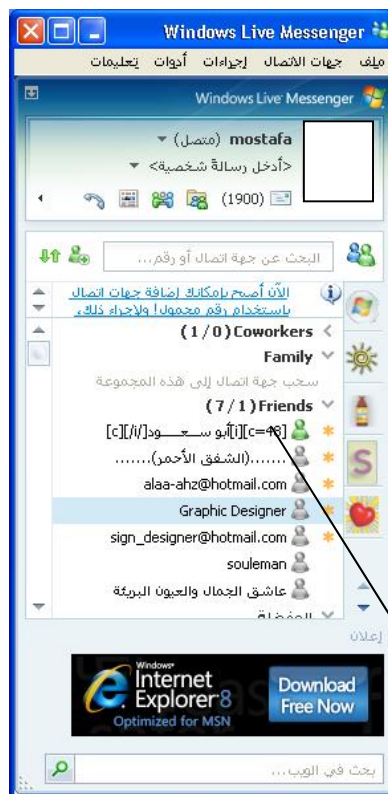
Windows Live Messenger

ملف جهات الاتصال إجراءات أدوات تعليمات

Windows Live Messenger

mostafa (متصل)

<أدخل رسالة شخصية>

(1900)

البحث عن جهة اتصال أو رقم...

الآن أصبح بإمكانك إضافة جهات اتصال باستخدام رقم محمول! ولإجراء ذلك،

(1/0) Coworkers

Family

سحب جهة اتصال إلى هذه المجموعة

(7/1) Friends

[c=48][i]أبو سـعــــود[/i][c]

.......(الشفق الأحمر)........

alaa-ahz@hotmail.com

Graphic Designer

sign_designer@hotmail.com

souleman

عاشق الجمال والعيون البريئة

المفضلة

إعلان

Windows Internet Explorer 8 Optimized for MSN

Download Free Now

بحث في الويب...